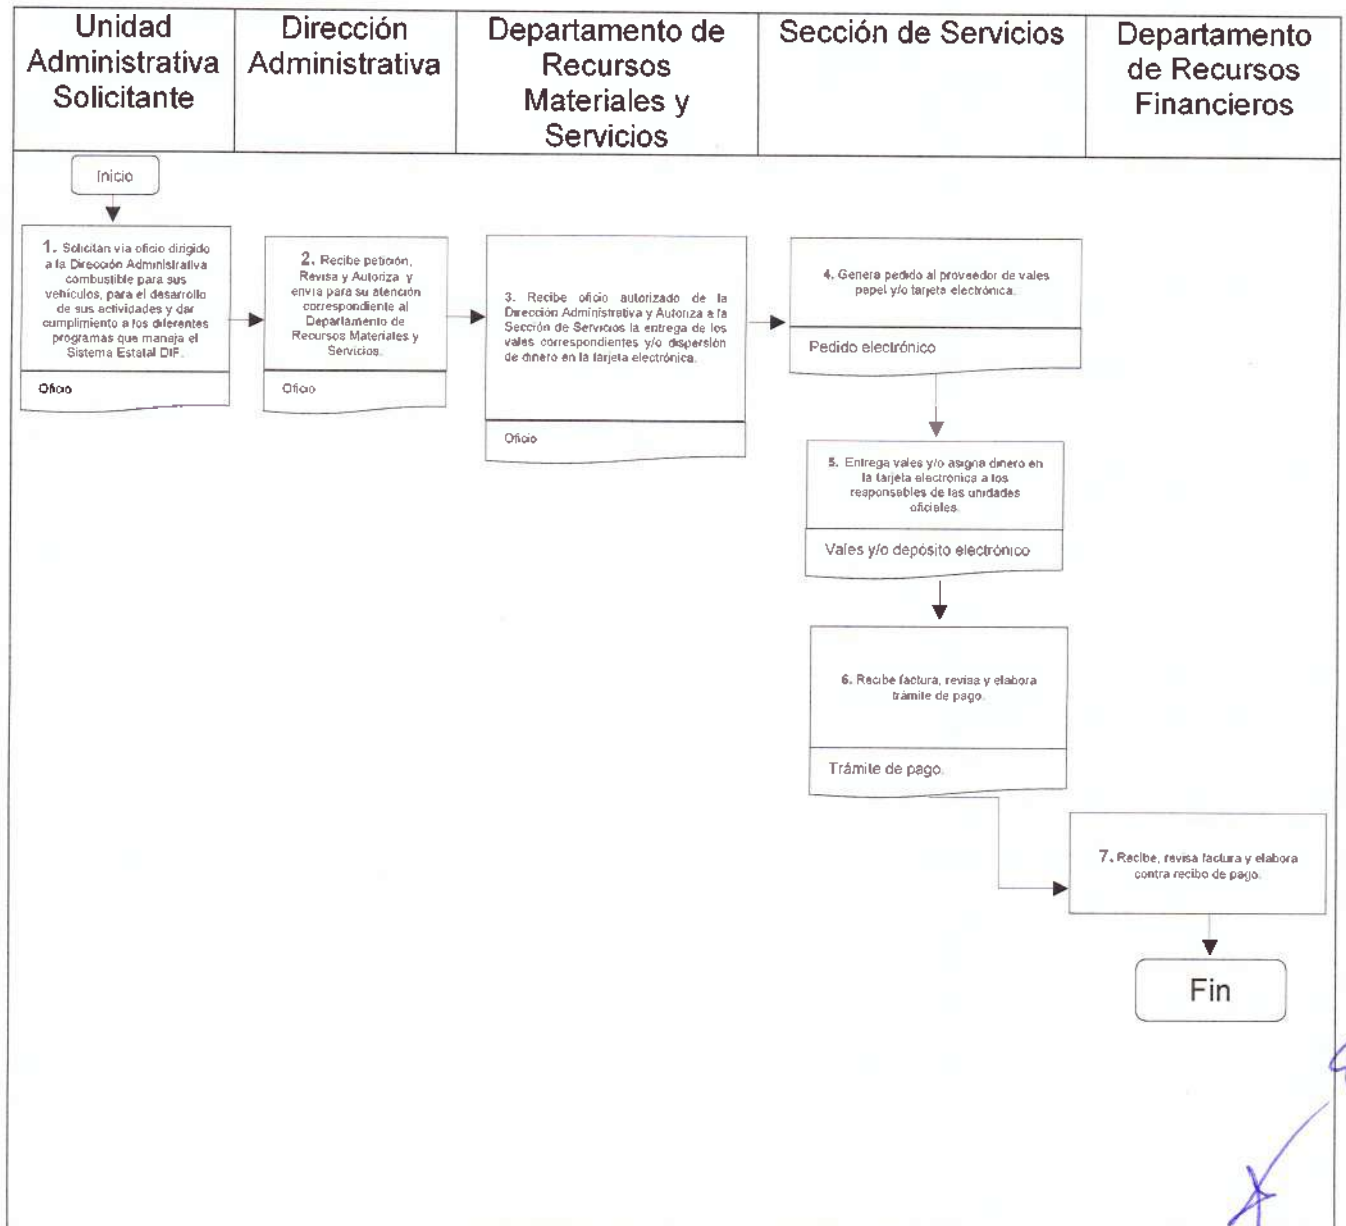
| Unidad Administrativa Solicitante | Dirección Administrativa | Departamento de Recursos Materiales y Servicios | Sección de Servicios | Departamento de Recursos Financieros |
|---|---|---|---|---|

Inicio

1. Solicitan vía oficio dirigido a la Dirección Administrativa combustible para sus vehículos, para el desarrollo de sus actividades y dar cumplimiento a los diferentes programas que maneja el Sistema Estatal DIF.

Oficio

2. Recibe petición, Revisa y Autoriza y envía para su atención correspondiente al Departamento de Recursos Materiales y Servicios.

Oficio

3. Recibe oficio autorizado de la Dirección Administrativa y Autoriza a la Sección de Servicios la entrega de los vales correspondientes y/o dispersión de dinero en la tarjeta electrónica.

Oficio

4. Genera pedido al proveedor de vales papel y/o tarjeta electrónica.

Pedido electrónico

5. Entrega vales y/o asigna dinero en la tarjeta electrónica a los responsables de las unidades oficiales.

Vales y/o depósito electrónico

6. Recibe factura, revisa y elabora trámite de pago.

Trámite de pago.

7. Recibe, revisa factura y elabora contra recibo de pago.

Fin